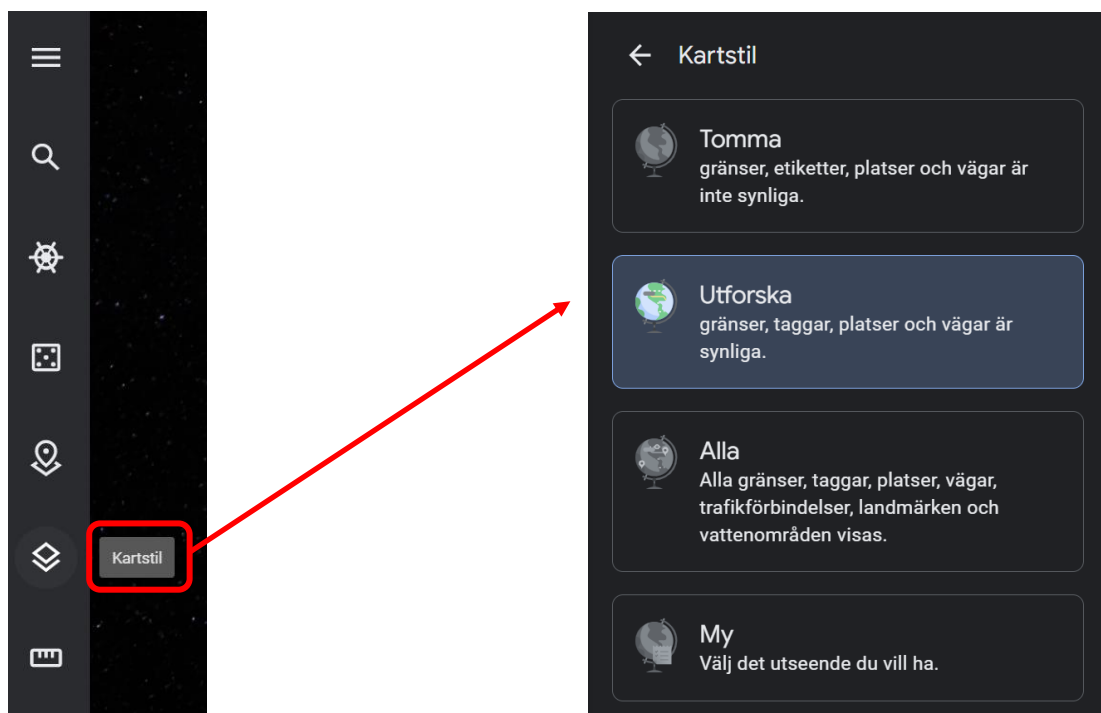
Kartstil

Kartstil

Tomma
gränser, etiketter, platser och vägar är inte synliga.

Utforska
gränser, taggar, platser och vägar är synliga.

Alla
Alla gränser, taggar, platser, vägar, trafikförbindelser, landmärken och vattenområden visas.

My
Välj det utseende du vill ha.